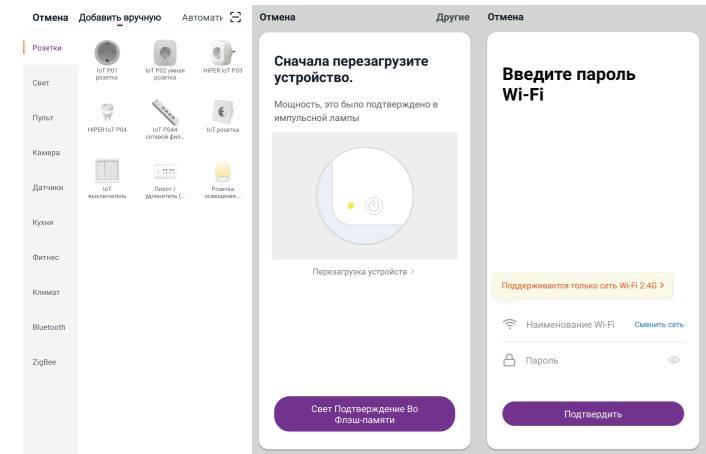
Отмена Добавить вручную Автомати

Розетки
Свет
Пульт
Камера
Датчики
Кухня
Фитнес
Климат
Bluetooth
ZigBee

IoT P01 розетка
IoT P02 умная розетка
HIPER IoT P03
HIPER IoT P04
IoT PS44 сетевой фил...
IoT розетка
IoT выключатель
Пилот / удлинитель (...
Розетка освещения ...

Отмена Другие

Сначала перезагрузите устройство.

Мощность, это было подтверждено в импульсной лампы

Перезагрузка устройств >

Свет Подтверждение Во Флэш-памяти

Отмена

Введите пароль Wi-Fi

Поддерживается только сеть Wi-Fi 2.4G >

Наименование Wi-Fi Сменить сеть

Пароль

Подтвердить